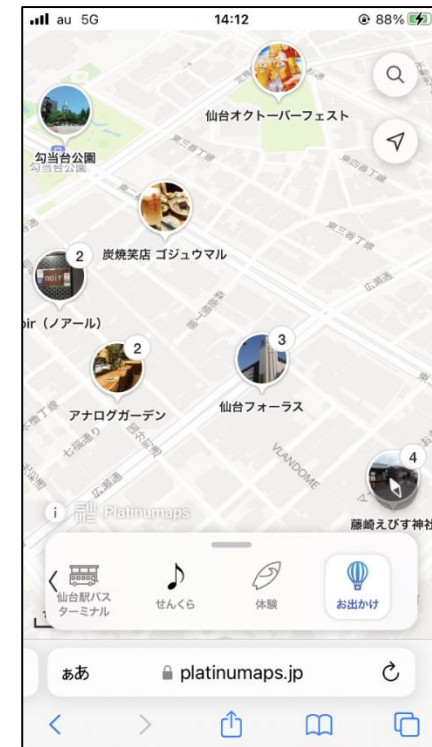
au 5G
14:12
88%

仙台オクトーバーフェスト
勾当台公園
勾当台公園
東三番丁
2
炭焼笑店 ゴジュウマル
2
oir（ノアール）
2
3
アナログガーデン
仙台フォーラス
VLANDOME
4
藤崎えびす神社
Platinumaps
仙台駅バスターミナル
せんくら
体験
お出かけ
ぁあ
platinumaps.jp